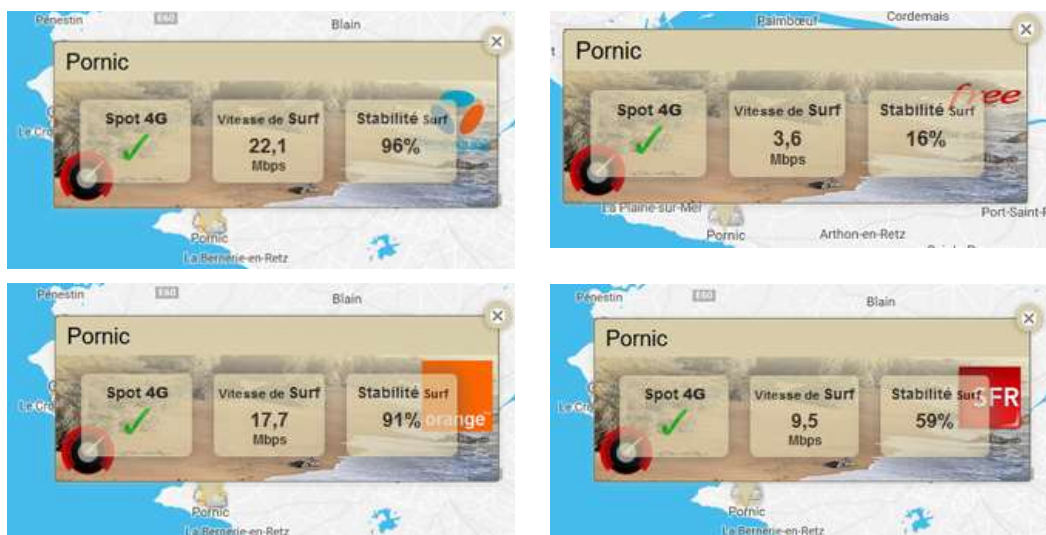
Pénestin E60 Blain

Le Cr

Pornic

Spot 4G ✓

Vitesse de Surf
22,1
Mbps

Stabilité Surf
96%

Pornic
La Bernerie-en-Retz

Paimbœuf Cordemais

Pornic

Spot 4G ✓

Vitesse de Surf
3,6
Mbps

Stabilité Surf
16%

free

La Plaine-sur-Mer
Pornic
Arthon-en-Retz
Port-Saint-P

Pénestin E60 Blain

Le Cr

Pornic

Spot 4G ✓

Vitesse de Surf
17,7
Mbps

Stabilité Surf
91%

orange

Pornic
La Bernerie-en-Retz

Pénestin E60 Blain

Le Cr

Pornic

Spot 4G ✓

Vitesse de Surf
9,5
Mbps

Stabilité Surf
59%

SFR

Pornic
La Bernerie-en-Retz